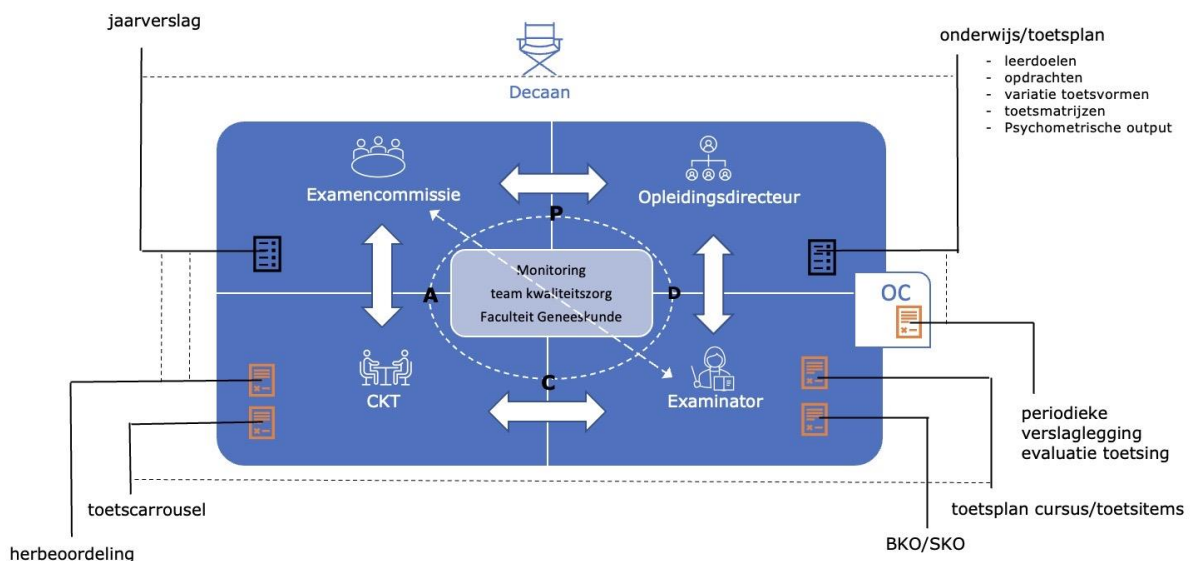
jaarverslag

Decaan

onderwijs/toetsplan
- leerdoelen
- opdrachten
- variatie toetsvormen
- toetsmatrijzen
- Psychometrische output

Examencommissie

Opleidingsdirecteur

P

Monitoring
team kwaliteitszorg
Faculteit Geneeskunde

A

D

OC

C

CKT

Examinator

periodieke verslaglegging evaluatie toetsing

toetscarrousel

toetsplan cursus/toetsitems

herbeoordeling

BKO/SKO